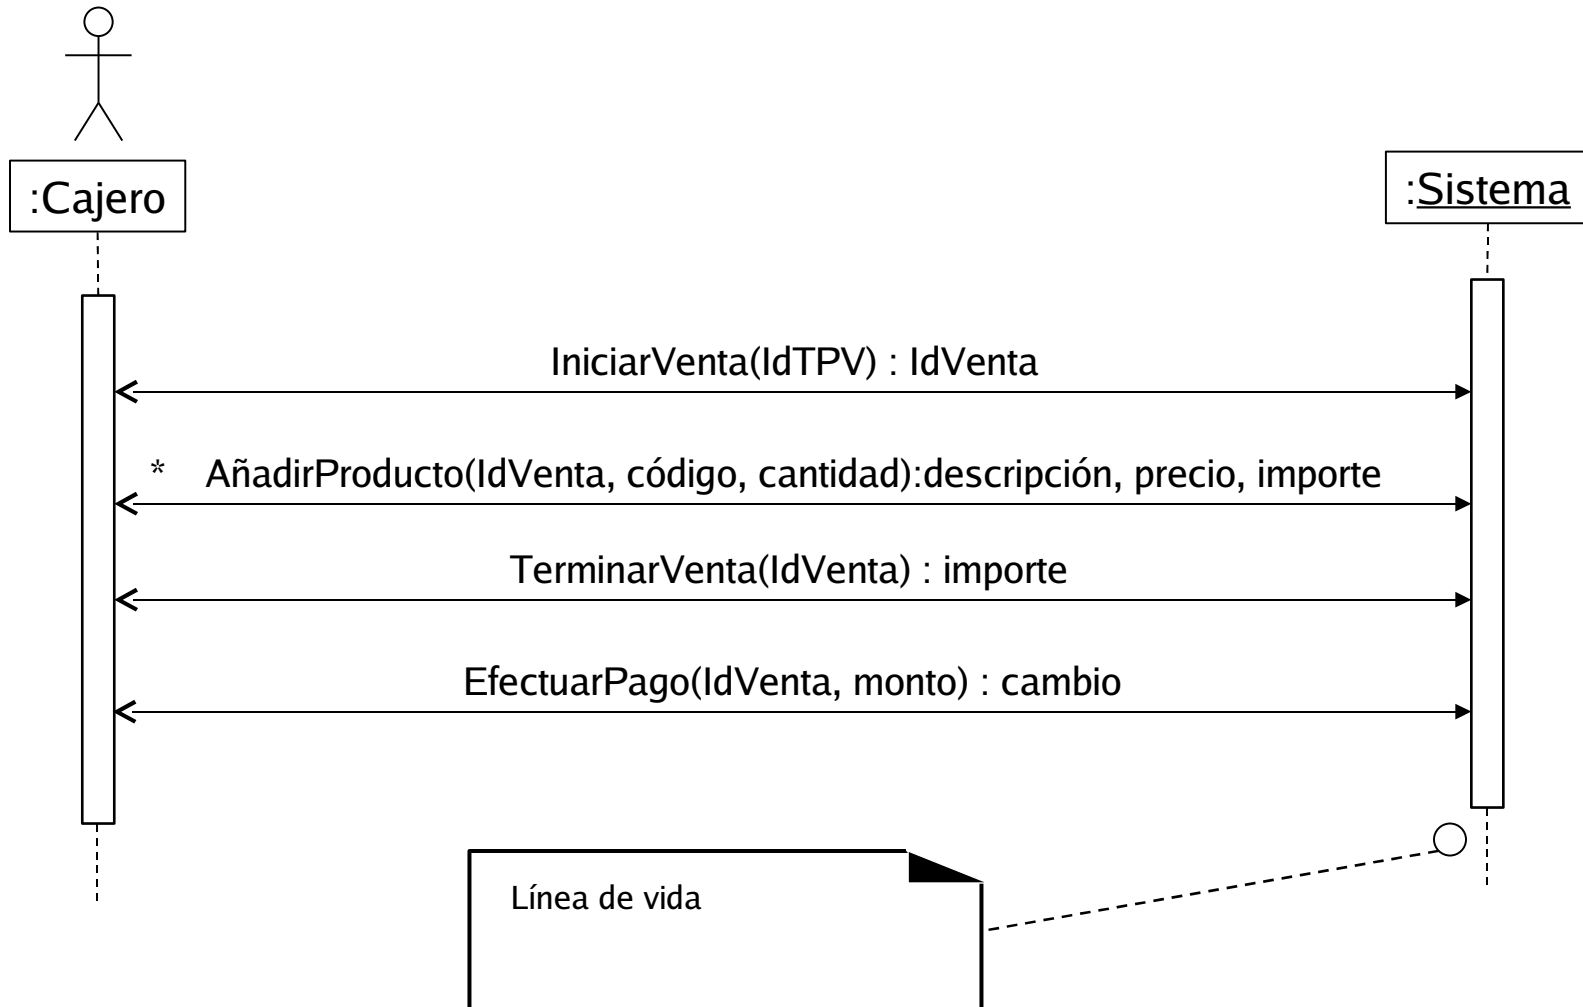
:Cajero

:Sistema

IniciarVenta(IdTPV) : IdVenta

* AñadirProducto(IdVenta, código, cantidad):descripción, precio, importe

TerminarVenta(IdVenta) : importe

EfectuarPago(IdVenta, monto) : cambio

Línea de vida